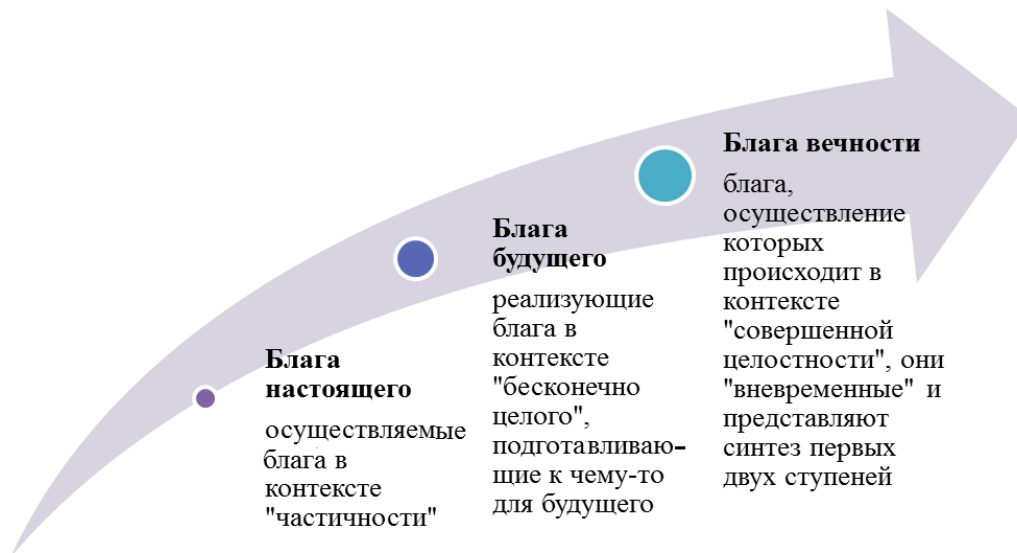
**Блага настоящего**

осуществляемые блага в контексте "частичности"

**Блага будущего**

реализующие блага в контексте "бесконечно целого", подготавливающие к чему-то для будущего

**Блага вечности**

блага, осуществление которых происходит в контексте "совершенной целостности", они "вневременные" и представляют синтез первых двух ступеней